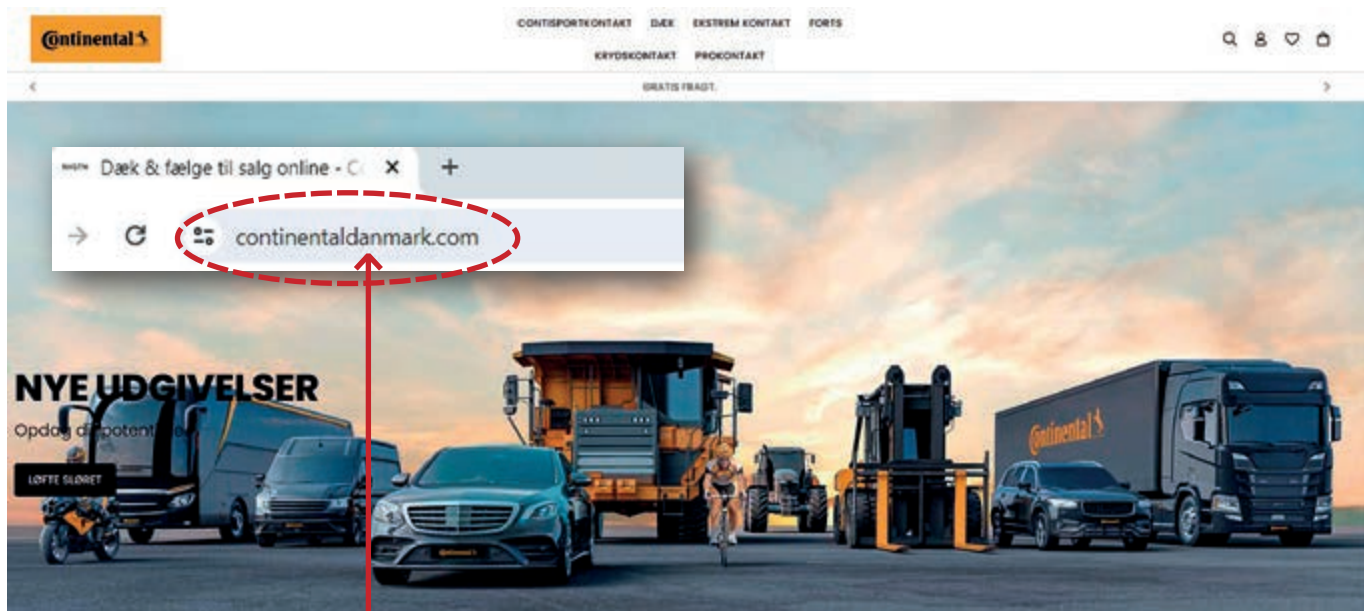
Continental

CONTISPORTKONTAKT DÆK EKSTREM KONTAKT FORTS KRYDSKONTAKT PROKONTAKT

GRATIS FRAGT.

Dæk & fælge til salg online - C

continentaldanmark.com

NYE UDGIVELSER

Opdag di potent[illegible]

LØFTE SLØRET

Continental